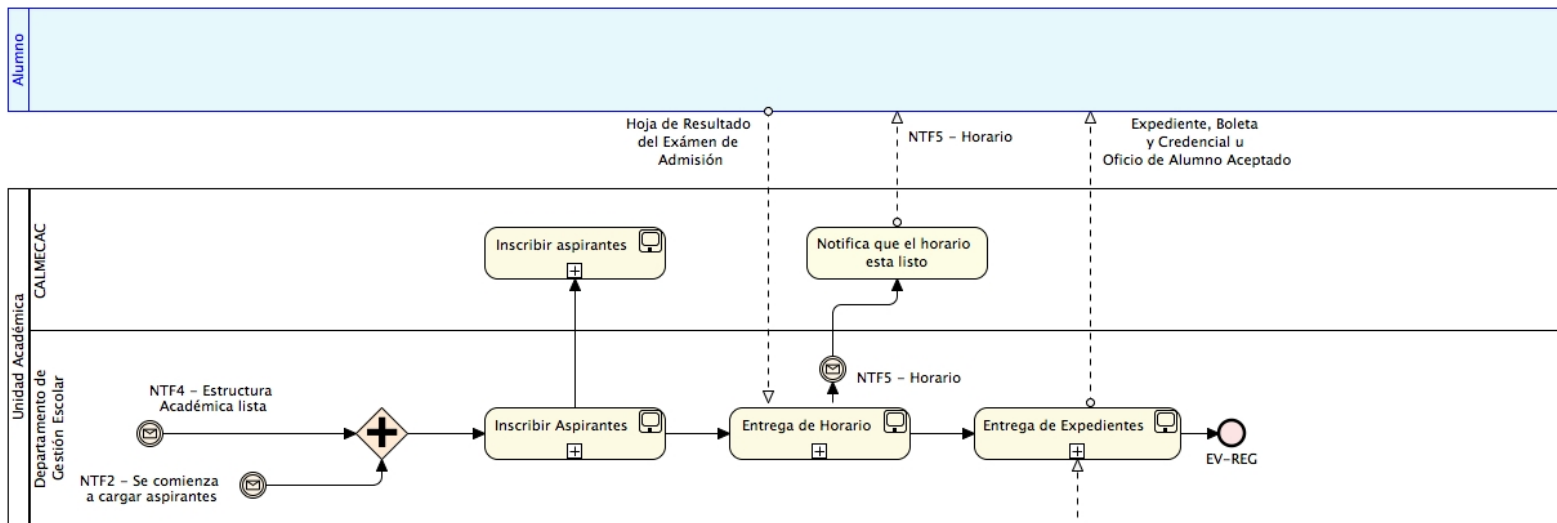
Alumno

Hoja de Resultado del Exámen de Admisión

NTF5 – Horario

Expediente, Boleta y Credencial u Oficio de Alumno Aceptado

Unidad Académica

CALMECAC

Inscribir aspirantes

Notifica que el horario esta listo

Departamento de Gestión Escolar

NTF4 – Estructura Académica lista

NTF2 – Se comienza a cargar aspirantes

Inscribir Aspirantes

NTF5 – Horario

Entrega de Horario

Entrega de Expedientes

EV-REG